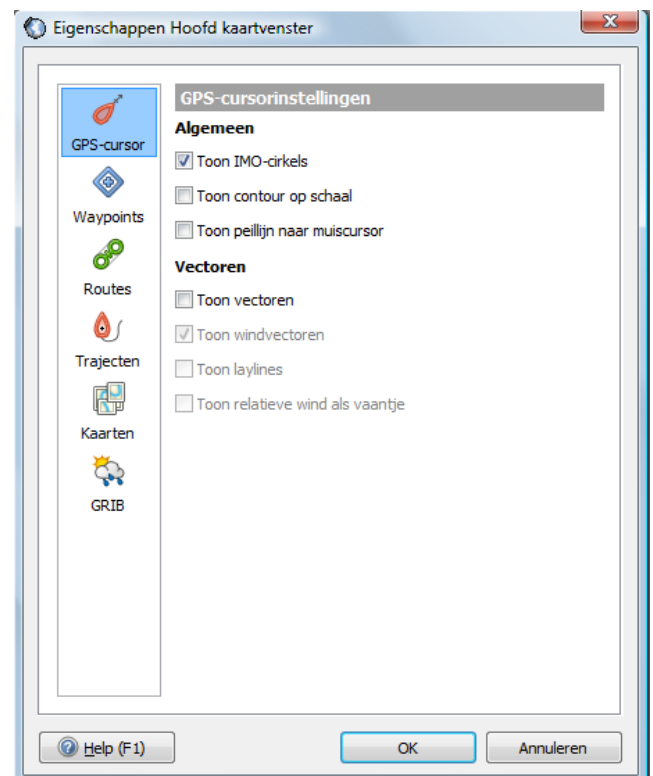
Eigenschappen Hoofd kaartvenster

GPS-cursor
Waypoints
Routes
Trajecten
Kaarten
GRIB

GPS-cursorinstellingen
Algemeen
Toon IMO-cirkels
Toon contour op schaal
Toon peillijn naar muiscursor
Vectoren
Toon vectoren
Toon windvectoren
Toon laylines
Toon relatieve wind als vaantje

Help (F1)
OK
Annuleren